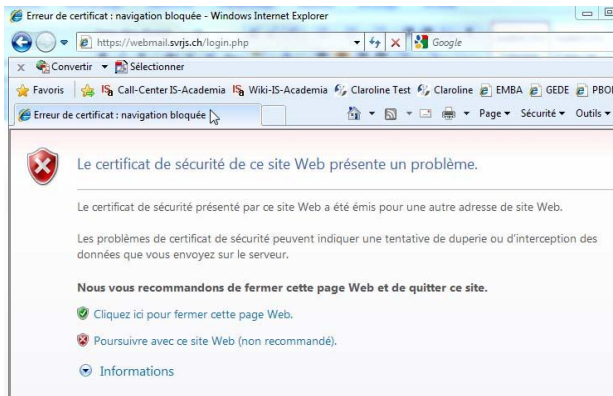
Erreur de certificat : navigation bloquée - Windows Internet Explorer

https://webmail.svrjs.ch/login.php

Google

x Convertir ▾ Sélectionner

Favoris | Call-Center IS-Academia | Wiki-IS-Academia | Claroline Test | Claroline | EMBA | GEDE | PBOI

Erreur de certificat : navigation bloquée

Page ▾ Sécurité ▾ Outils ▾

Le certificat de sécurité de ce site Web présente un problème.

Le certificat de sécurité présenté par ce site Web a été émis pour une autre adresse de site Web.

Les problèmes de certificat de sécurité peuvent indiquer une tentative de duperie ou d'interception des données que vous envoyez sur le serveur.

Nous vous recommandons de fermer cette page Web et de quitter ce site.

Cliquez ici pour fermer cette page Web.

Poursuivre avec ce site Web (non recommandé).

Informations